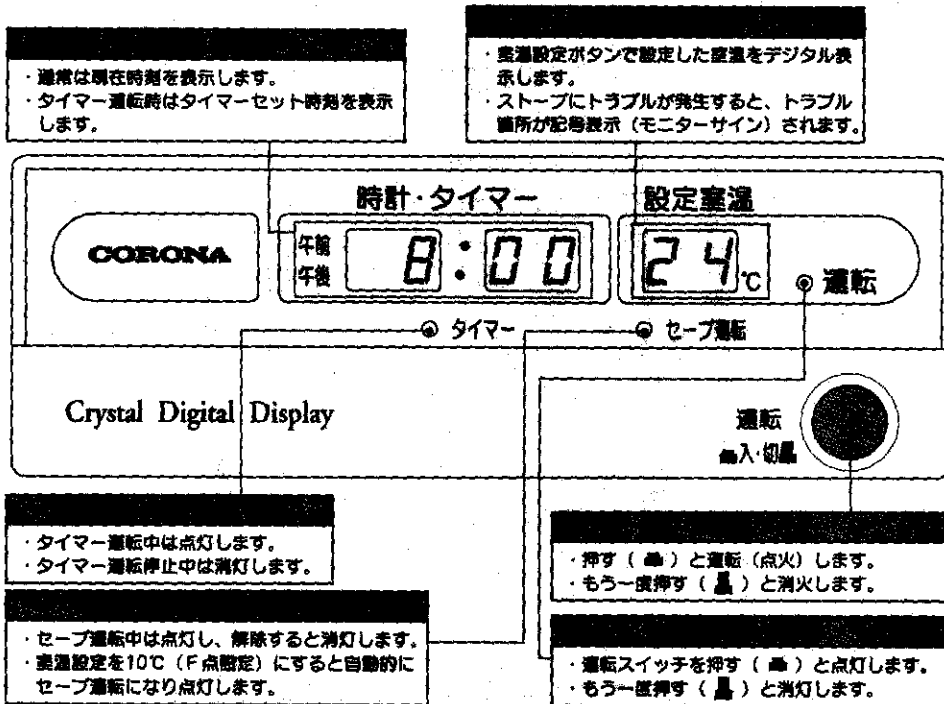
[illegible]

・通常は現在時刻を表示します。
・タイマー運転時はタイマーセット時刻を表示します。

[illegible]

・室温設定ボタンで設定した室温をデジタル表示します。
・ストーブにトラブルが発生すると、トラブル箇所が記号表示（モニターサイン）されます。

時計・タイマー

設定室温

CORONA

午前
午後

8:00

24℃

運転

タイマー

セーブ運転

Crystal Digital Display

運転
入・切

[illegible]

・タイマー運転中は点灯します。
・タイマー運転停止中は消灯します。

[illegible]

・押す（ ）と運転（点火）します。
・もう一度押す（ ）と消火します。

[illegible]

・セーブ運転中は点灯し、解除すると消灯します。
・室温設定を10℃（F点設定）にすると自動的にセーブ運転になり点灯します。

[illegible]

・運転スイッチを押す（ ）と点灯します。
・もう一度押す（ ）と消灯します。